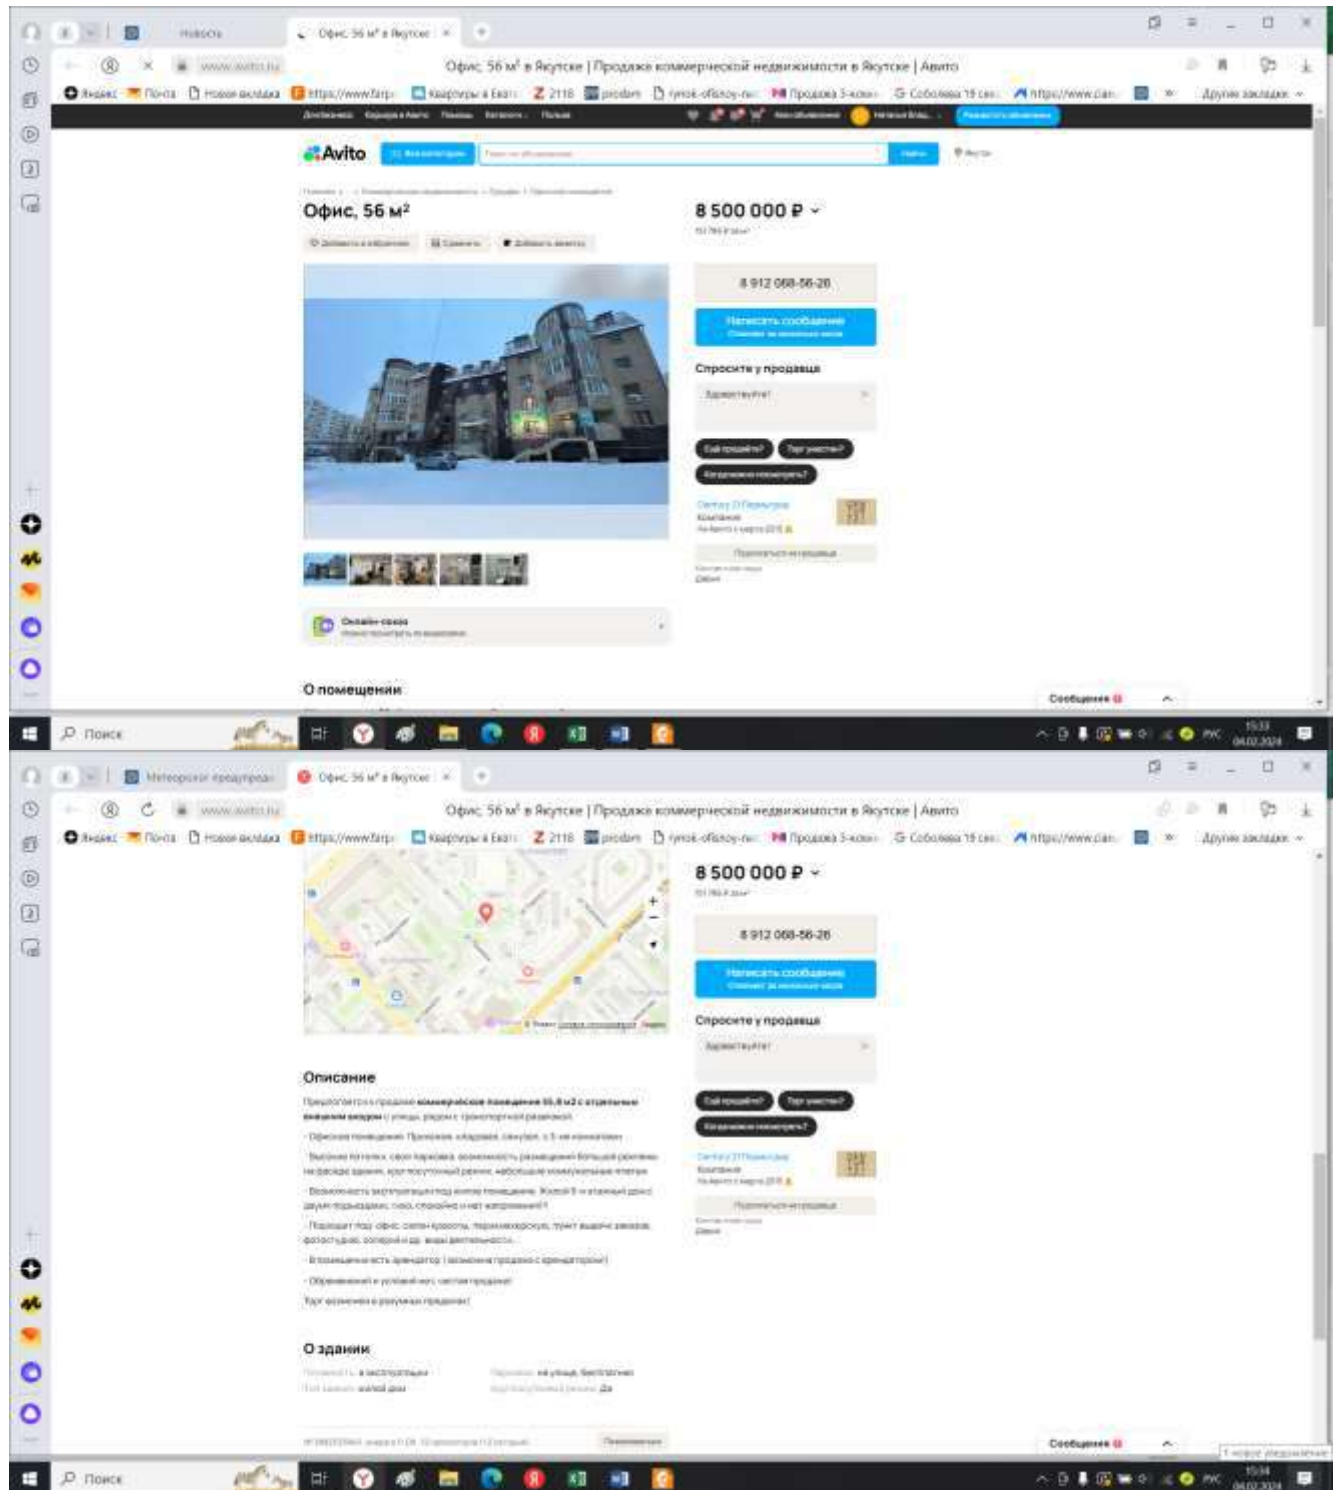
Новости

Офис 56 м² в Якутске

Офис 56 м² в Якутске | Продажа коммерческой недвижимости в Якутске | Авито

Яндекс Почта Новая вкладка https://www.farp Квартиры в Екат 2118 prodam rynok-ofisov-n Продажа 3-комн Соболева 19 сек https://www.cian Другие закладки

Avito

Офис, 56 м²

8 500 000 ₽

8 912 068-56-28

Написать сообщение

Спросите у продавца

Здравствуйте!

Ещё продаёте? Торг уместен? Когда можно посмотреть?

Онлайн-показ

О помещении

Сообщения

Поиск

15:33
04.02.2024

Метеорологи предупреждают

Офис 56 м² в Якутске

Офис 56 м² в Якутске | Продажа коммерческой недвижимости в Якутске | Авито

8 500 000 ₽

8 912 068-56-28

Написать сообщение

Спросите у продавца

Здравствуйте!

Ещё продаёте? Торг уместен? Когда можно посмотреть?

Описание

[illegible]

О здании

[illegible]

Сообщения

1 новое уведомление

Поиск

15:34
04.02.2024